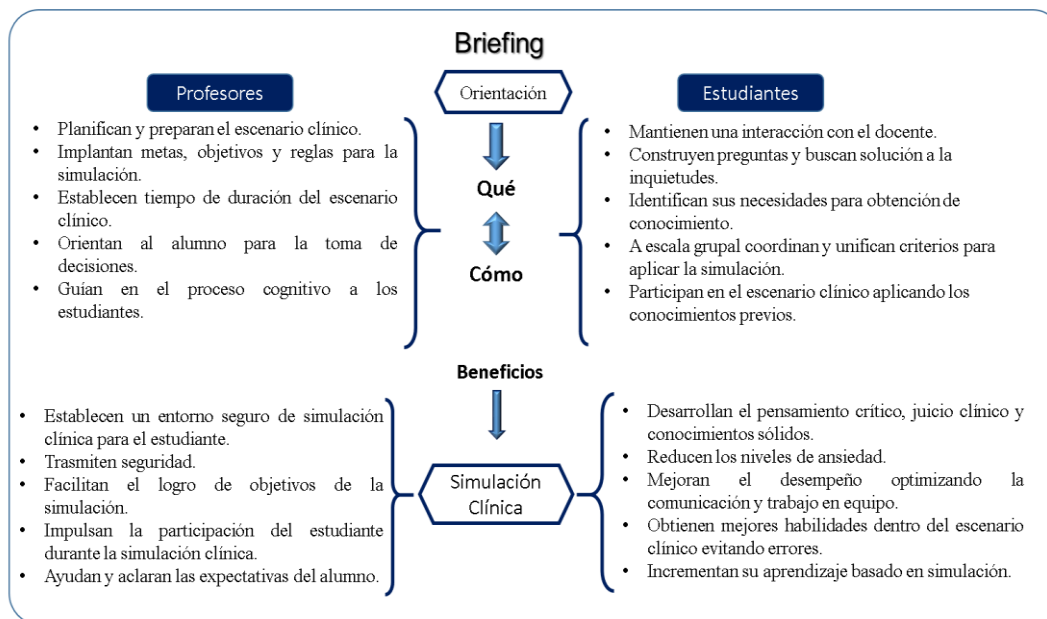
Briefing

Profesores

Orientación

Estudiantes

- Planifican y preparan el escenario clínico.
- Implantan metas, objetivos y reglas para la simulación.
- Establecen tiempo de duración del escenario clínico.
- Orientan al alumno para la toma de decisiones.
- Guían en el proceso cognitivo a los estudiantes.

Qué

Cómo

- Mantienen una interacción con el docente.
- Construyen preguntas y buscan solución a la inquietudes.
- Identifican sus necesidades para obtención de conocimiento.
- A escala grupal coordinan y unifican criterios para aplicar la simulación.
- Participan en el escenario clínico aplicando los conocimientos previos.

Beneficios

- Establecen un entorno seguro de simulación clínica para el estudiante.
- Trasmiten seguridad.
- Facilitan el logro de objetivos de la simulación.
- Impulsan la participación del estudiante durante la simulación clínica.
- Ayudan y aclaran las expectativas del alumno.

Simulación Clínica

- Desarrollan el pensamiento crítico, juicio clínico y conocimientos sólidos.
- Reducen los niveles de ansiedad.
- Mejoran el desempeño optimizando la comunicación y trabajo en equipo.
- Obtienen mejores habilidades dentro del escenario clínico evitando errores.
- Incrementan su aprendizaje basado en simulación.